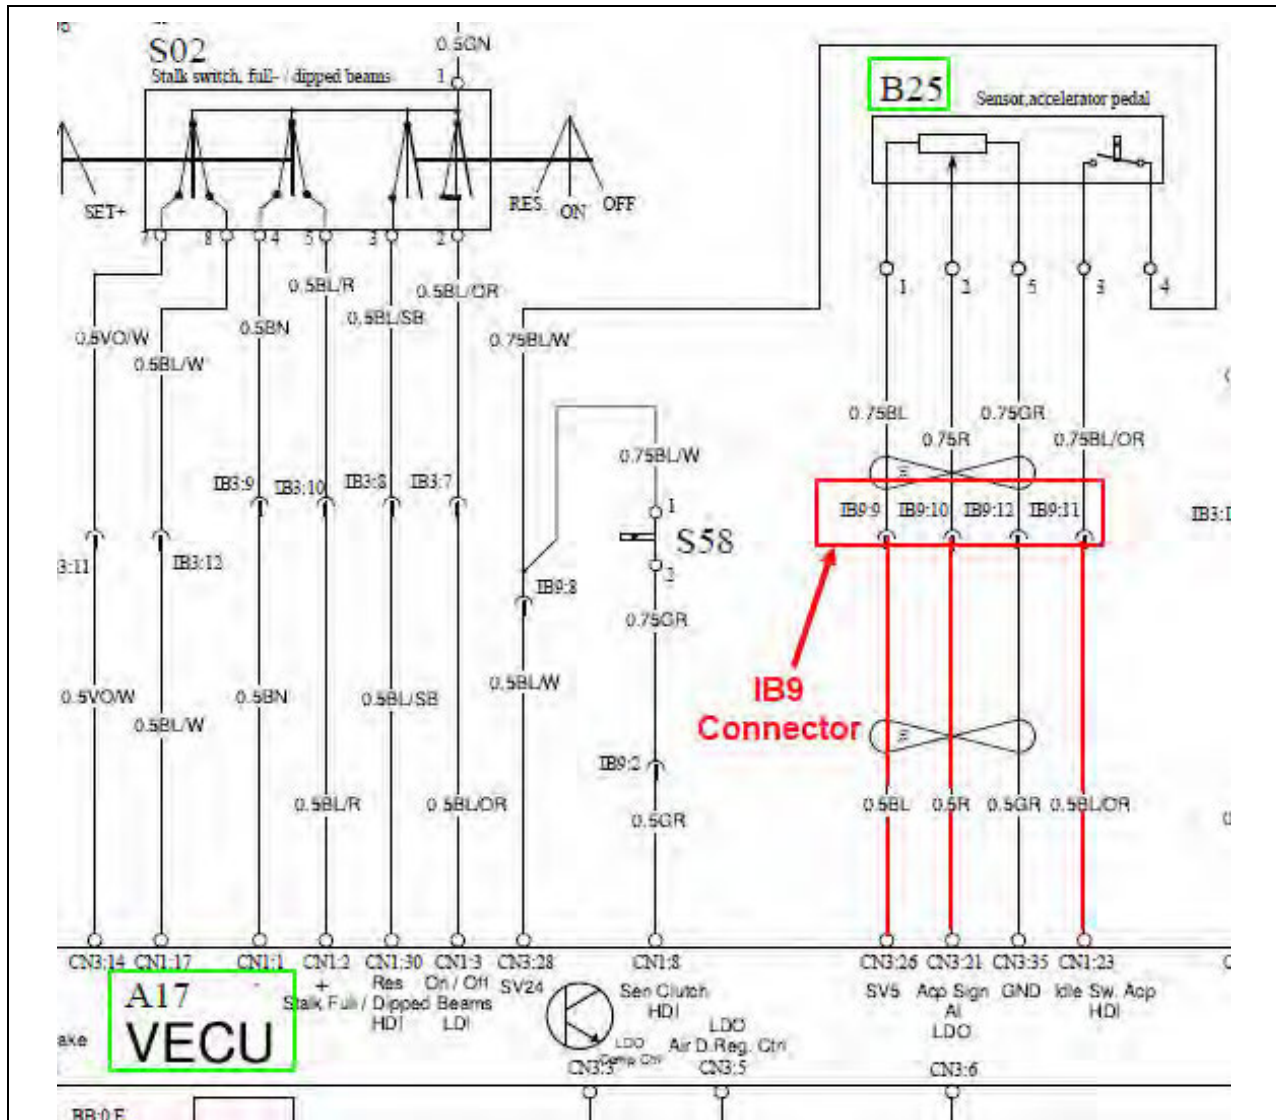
S02
Stalk switch, full- / dipped beams
0.5GN
1
SET+
RES.
ON
OFF
7
8
4
5
3
2
0.5BL/R
0.5BL/OR
0.5BL/SB
0.5VO/W
0.5BN
0.5BL/W
0.75BL/W
B25
Sensor,accelerator pedal
1
2
5
3
4
0.75BL
0.75GR
0.75R
0.75BL/OR
IB9:9
IB9:10
IB9:12
IB9:11
IB3:1
IB3:9
IB3:10
IB3:8
IB3:7
3:11
IB3:12
0.75BL/W
1
S58
2
IB9:8
0.75GR
IB9
Connector
0.5VO/W
0.5BN
0.5BL/SB
0.5BL/W
0.5BL/W
IB9:2
0.5BL/R
0.5BL/OR
0.5GR
0.5BL
0.5R
0.5GR
0.5BL/OR
CN3:14
CN1:17
CN1:1
CN1:2
CN1:30
CN1:3
CN3:28
CN1:8
CN3:26
CN3:21
CN3:35
CN1:23
A17
VECU
+
Stalk Full / Dipped Beams
Res
HDI
On / Off
LDI
SV24
Sen Clutch
HDI
LDO
Air D.Reg. Ctrl
LDO
Comp Ctrl
CN3:3
CN3:5
SV5
Acp Sign
AI
LDO
GND
Idle Sw. Acp
HDI
CN3:6
ake
BB:0.E